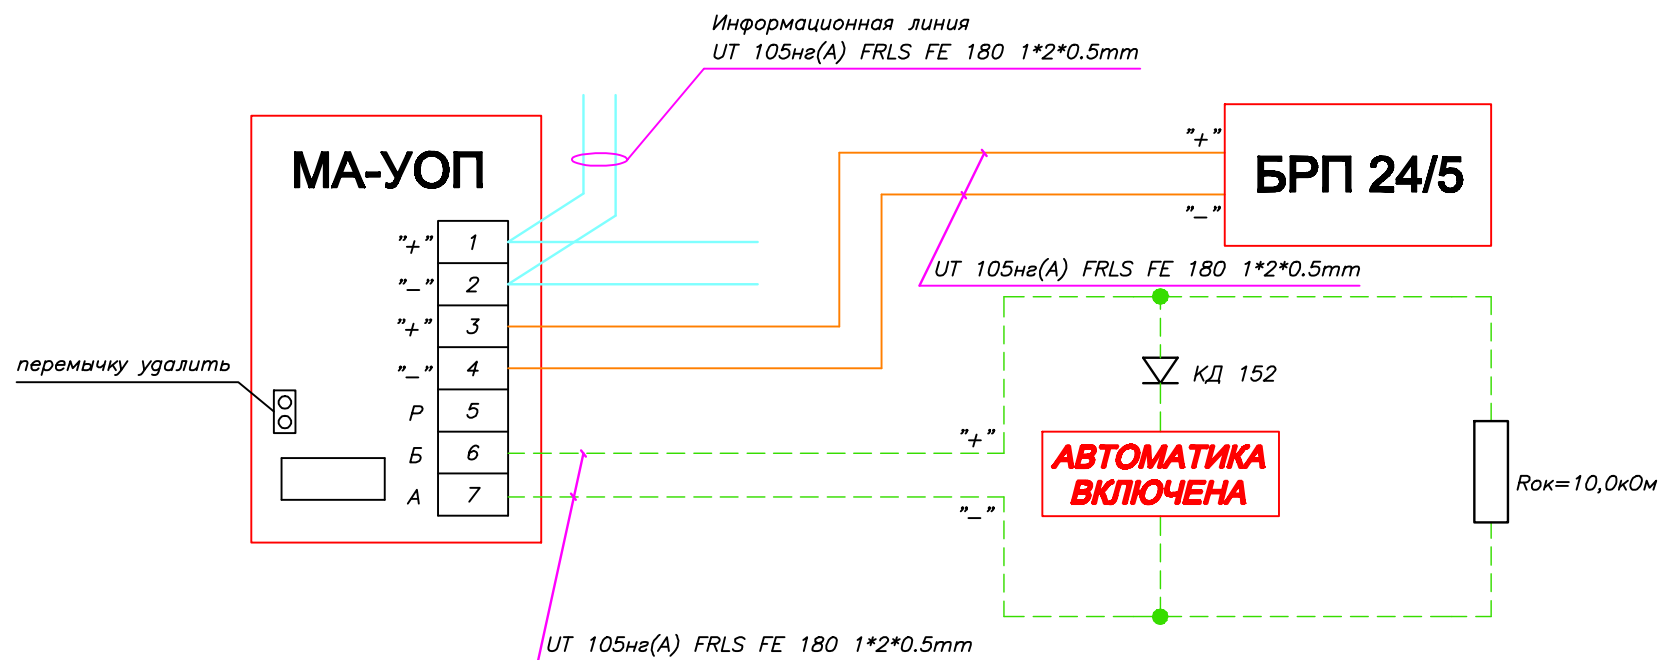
Информационная линия
UT 105нг(A) FRLS FE 180 1*2*0.5mm

МА-УОП

"+" 1
"–" 2
"+" 3
"–" 4
P 5
Б 6
A 7

перемычку удалить

"+"
"–"
БРП 24/5

UT 105нг(A) FRLS FE 180 1*2*0.5mm

КД 152

"+"
"–"

АВТОМАТИКА ВКЛЮЧЕНА

Rок=10,0кОм

UT 105нг(A) FRLS FE 180 1*2*0.5mm